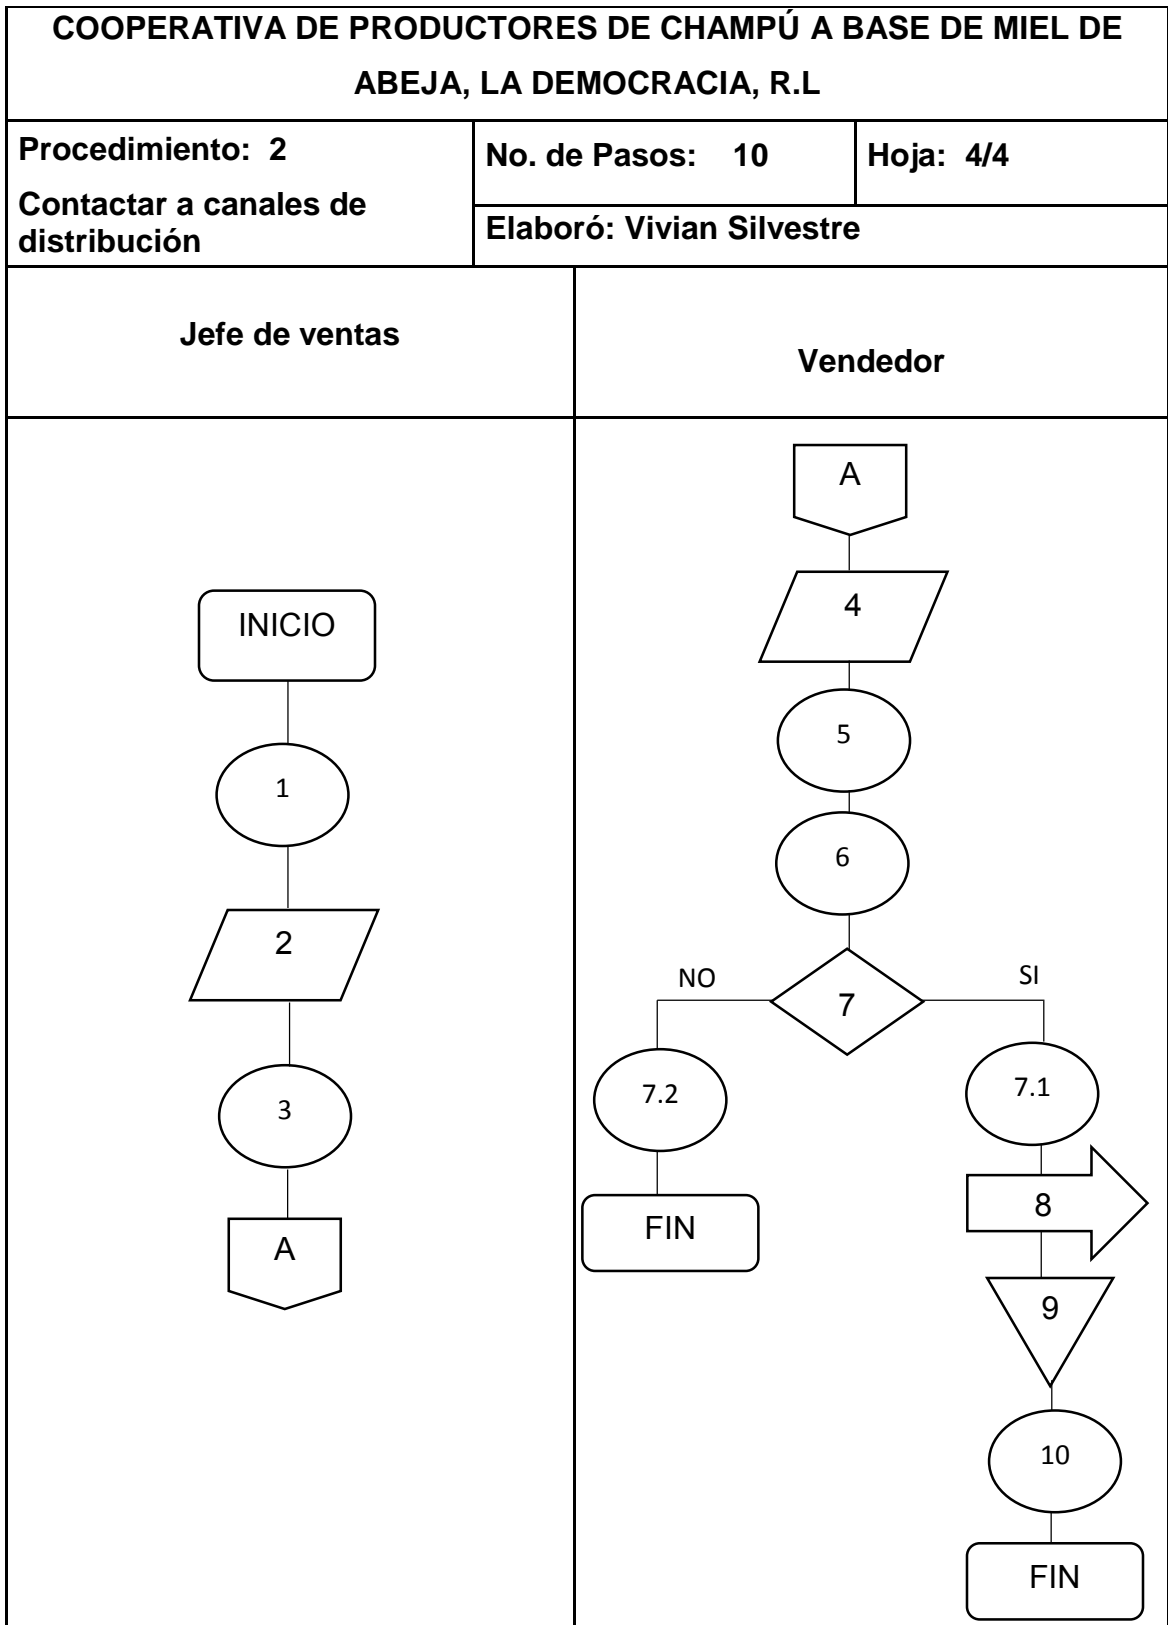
COOPERATIVA DE PRODUCTORES DE CHAMPÚ A BASE DE MIEL DE ABEJA, LA DEMOCRACIA, R.L

| Procedimiento: 2 Contactar a canales de distribución | No. de Pasos: 10 | Hoja: 4/4 |
|---|---|---|
| | Elaboró: Vivian Silvestre | |

| Jefe de ventas | Vendedor |
|---|---|

INICIO
1
2
3
A

A
4
5
6
7
NO
SI
7.2
FIN
7.1
8
9
10
FIN